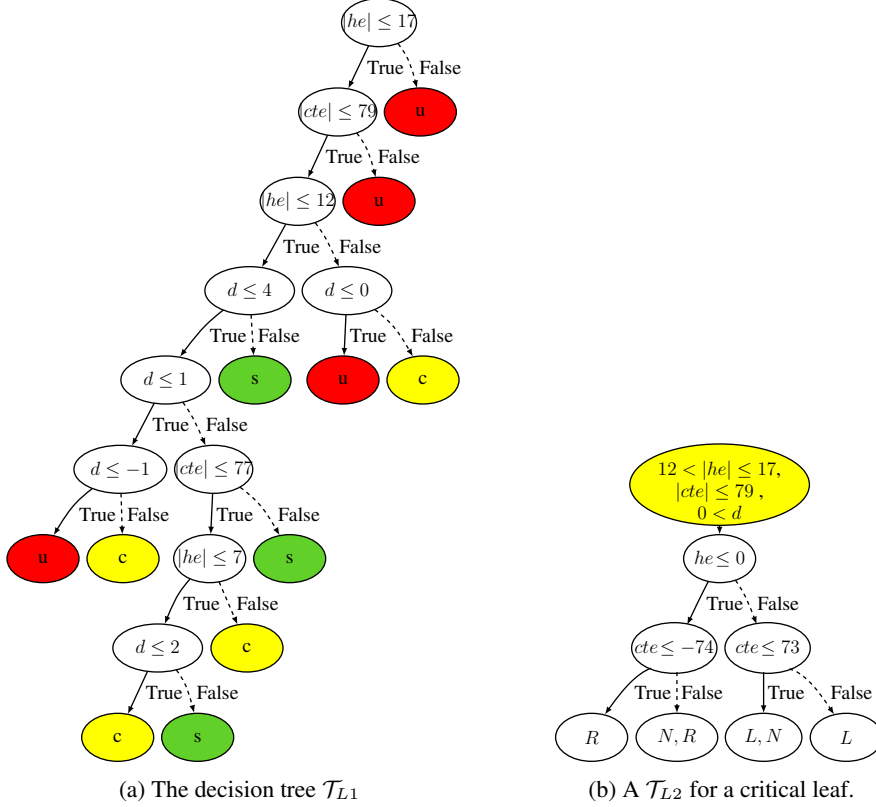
$|he| \leq 17$

True False

$|cte| \leq 79$

u

True False

$|he| \leq 12$

u

True False

$d \leq 4$

$d \leq 0$

True False

True False

$d \leq 1$

s

u

c

True False

$d \leq -1$

$|cte| \leq 77$

True False

True False

u

c

$|he| \leq 7$

s

True False

$d \leq 2$

c

True False

c

s

(a) The decision tree $\mathcal{T}_{L1}$

$12 < |he| \leq 17$, $|cte| \leq 79$, $0 < d$

$he \leq 0$

True False

$cte \leq -74$

$cte \leq 73$

True False

True False

$R$

$N, R$

$L, N$

$L$

(b) A $\mathcal{T}_{L2}$ for a critical leaf.